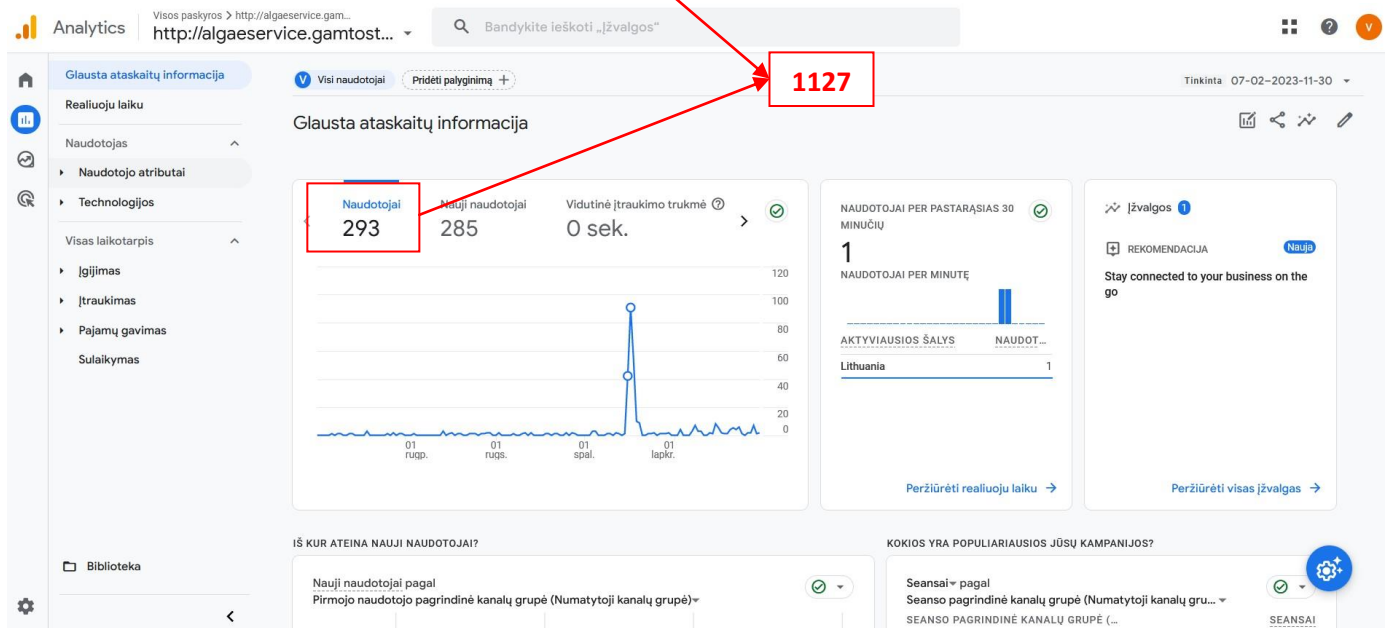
Analytics

Visos paskyros > http://algaeservice.gam...
http://algaeservice.gamtost...

Bandykite ieškoti „Įžvalgos“

V

Glausta ataskaitų informacija
Realiuoju laiku
Naudotojas
Naudotojo atributai
Technologijos
Visas laikotarpis
Įgijimas
Įtraukimas
Pajamų gavimas
Sulaikymas

Biblioteka

V Visi naudotojai
Pridėti palyginimą +

1127

Tinkinta 07-02–2023-11-30

Glausta ataskaitų informacija

Naudotojai
293
Nauji naudotojai
285
Vidutinė įtraukimo trukmė
0 sek.

120
100
80
60
40
20
0

01 rugp.
01 rugs.
01 spal.
01 lapkr.

NAUDOTOJAI PER PASTARĄSIAS 30 MINUČIŲ
1
NAUDOTOJAI PER MINUTĘ
AKTYVIAUSIOS ŠALYS
NAUDOT...
Lithuania
1
Peržiūrėti realiuoju laiku →

Įžvalgos 1
REKOMENDACIJA
Nauja
Stay connected to your business on the go
Peržiūrėti visas įžvalgas →

IŠ KUR ATEINA NAUJI NAUDOTOJAI?
Nauji naudotojai pagal
Pirmojo naudotojo pagrindinė kanalų grupė (Numatytoji kanalų grupė)

KOKIOS YRA POPULIARIAUSIOS JŪSŲ KAMPANIJOS?
Seansai pagal
Seanso pagrindinė kanalų grupė (Numatytoji kanalų gru...
SEANSO PAGRINDINĖ KANALŲ GRUPĖ (...
SEANSAI